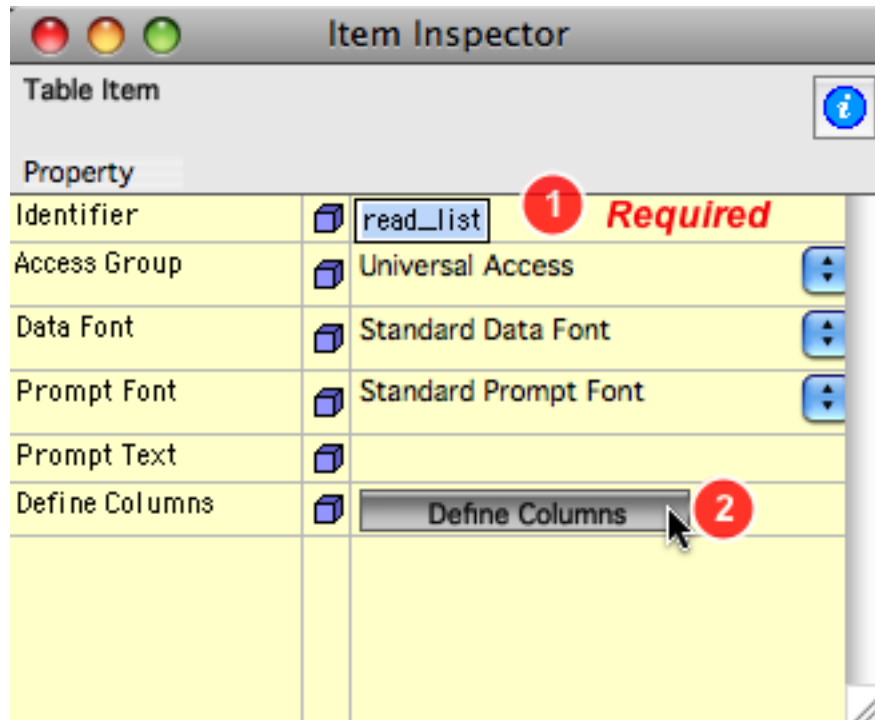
Item Inspector

Table Item

Property

| | |
|---|---|
| Identifier | read_list 1 Required |
| Access Group | Universal Access |
| Data Font | Standard Data Font |
| Prompt Font | Standard Prompt Font |
| Prompt Text | |
| Define Columns | Define Columns 2 |